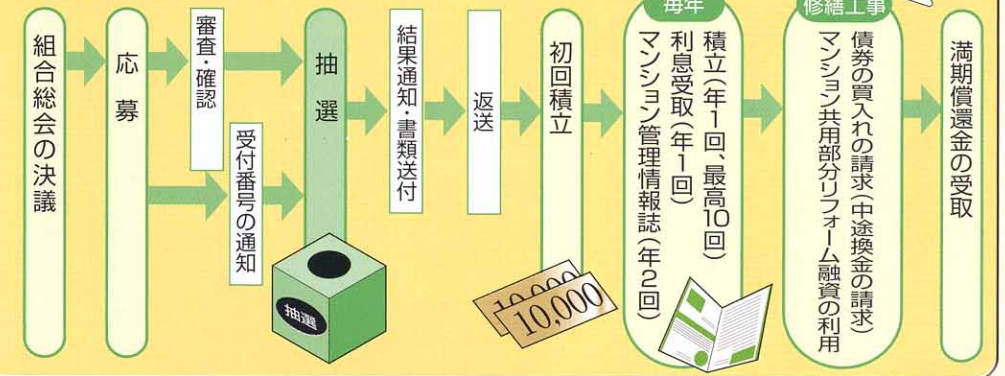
組合総会の決議

応募

審査・確認

受付番号の通知

抽選

抽選

結果通知・書類送付

返送

初回積立

毎年

積立(年1回、最高10回)

利息受取(年1回)

マンション管理情報誌(年2回)

10,000

10,000

修繕工事

債券の買入れの請求(中途換金の請求)

マンション共用部分リフォーム融資の利用

満期償還金の受取